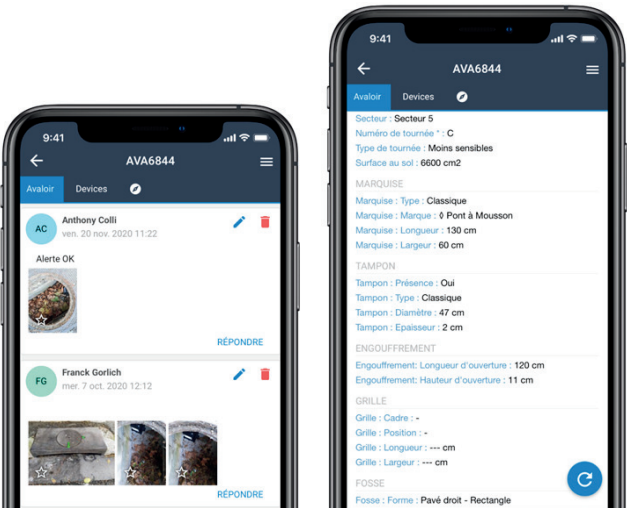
9:41

AVA6844

Avaloir Devices

AC Anthony Colli
ven. 20 nov. 2020 11:22

Alerte OK

RÉPONDRE

FG Franck Gorlich
mer. 7 oct. 2020 12:12

RÉPONDRE

9:41

AVA6844

Avaloir Devices

Secteur : Secteur 5
Numéro de tournée * : C
Type de tournée : Moins sensibles
Surface au sol : 6600 cm2

MARQUISE
Marquise : Type : Classique
Marquise : Marque : ◊ Pont à Mousson
Marquise : Longueur : 130 cm
Marquise : Largeur : 60 cm

TAMPON
Tampon : Présence : Oui
Tampon : Type : Classique
Tampon : Diamètre : 47 cm
Tampon : Epaisseur : 2 cm

ENGOUFFREMENT
Engouffrement: Longueur d'ouverture : 120 cm
Engouffrement: Hauteur d'ouverture : 11 cm

GRILLE
Grille : Cadre : -
Grille : Position : -
Grille : Longueur : --- cm
Grille : Largeur : --- cm

FOSSE
Fosse : Forme : Pavé droit - Rectangle